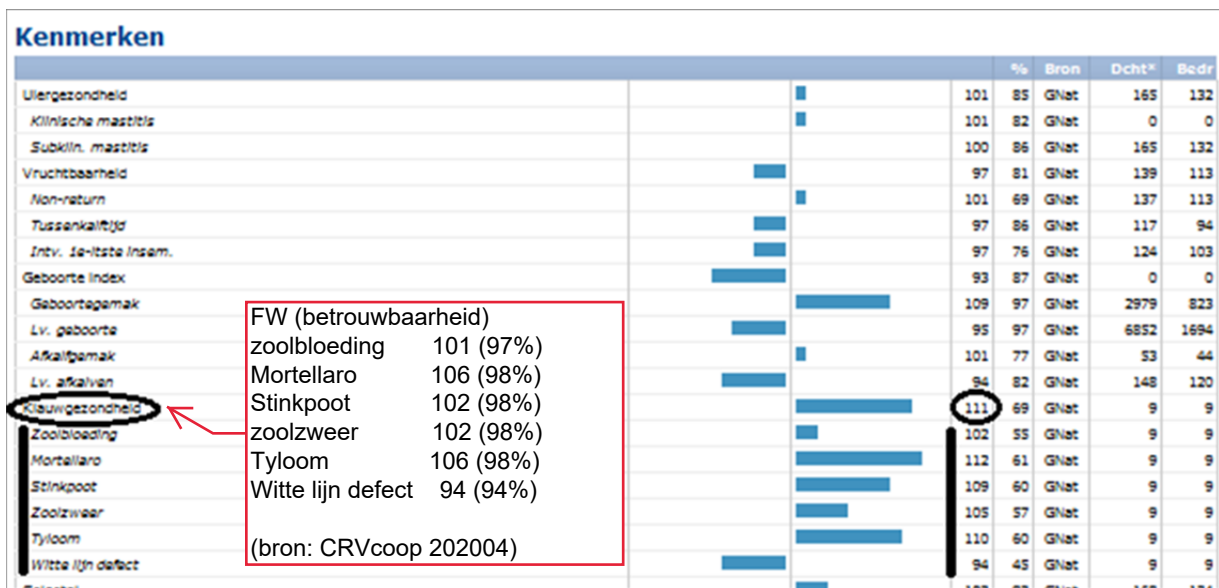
Kenmerken

| | | % | Bron | Dcht* | Bedr |
|---|---|---|---|---|---|
| Uiergezondheid | 101 | 85 | GNat | 165 | 132 |
| Klinische mastitis | 101 | 82 | GNat | 0 | 0 |
| Subklin. mastitis | 100 | 86 | GNat | 165 | 132 |
| Vruchtbaarheid | 97 | 81 | GNat | 139 | 113 |
| Non-return | 101 | 69 | GNat | 137 | 113 |
| Tussenkalftijd | 97 | 86 | GNat | 117 | 94 |
| Intv. 1e-ltste Insem. | 97 | 76 | GNat | 124 | 103 |
| Geboorte index | 93 | 87 | GNat | 0 | 0 |
| Geboortegemak | 109 | 97 | GNat | 2979 | 823 |
| Lv. geboorte | 95 | 97 | GNat | 6852 | 1694 |
| Afkalfgemak | 101 | 77 | GNat | 53 | 44 |
| Lv. afkalven | 94 | 82 | GNat | 148 | 120 |
| Klauwgezondheid | 111 | 69 | GNat | 9 | 9 |
| Zoolbloeding | 102 | 55 | GNat | 9 | 9 |
| Mortellaro | 112 | 61 | GNat | 9 | 9 |
| Stinkpoot | 109 | 60 | GNat | 9 | 9 |
| Zoolzweer | 105 | 57 | GNat | 9 | 9 |
| Tyloom | 110 | 60 | GNat | 9 | 9 |
| Witte lijn defect | 94 | 45 | GNat | 9 | 9 |

FW (betrouwbaarheid)
zoolbloeding 101 (97%)
Mortellaro 106 (98%)
Stinkpoot 102 (98%)
zoolzweer 102 (98%)
Tyloom 106 (98%)
Witte lijn defect 94 (94%)

(bron: CRVcoop 202004)